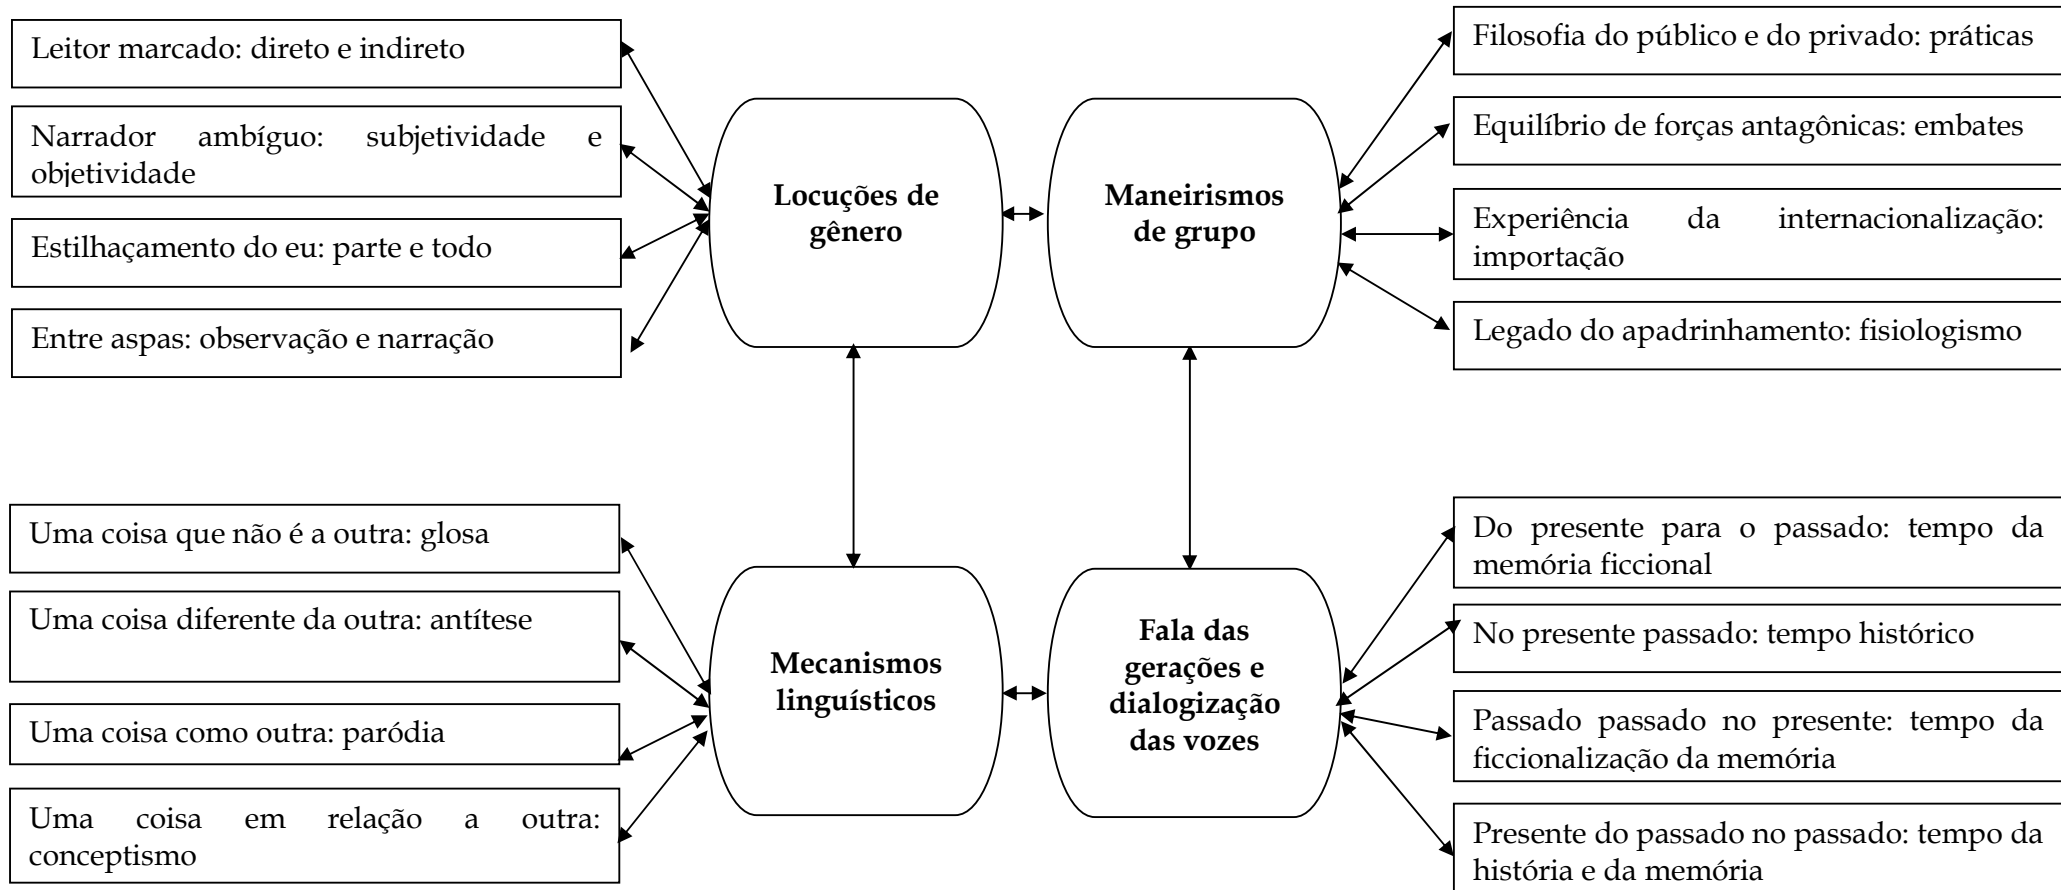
Leitor marcado: direto e indireto

Narrador ambíguo: subjetividade e objetividade

Estilhaçamento do eu: parte e todo

Entre aspas: observação e narração

**Locuções de gênero**

**Maneirismos de grupo**

Filosofia do público e do privado: práticas

Equilíbrio de forças antagônicas: embates

Experiência da internacionalização: importação

Legado do apadrinhamento: fisiologismo

Uma coisa que não é a outra: glosa

Uma coisa diferente da outra: antítese

Uma coisa como outra: paródia

Uma coisa em relação a outra: conceptismo

**Mecanismos linguísticos**

**Fala das gerações e dialogização das vozes**

Do presente para o passado: tempo da memória ficcional

No presente passado: tempo histórico

Passado passado no presente: tempo da ficcionalização da memória

Presente do passado no passado: tempo da história e da memória